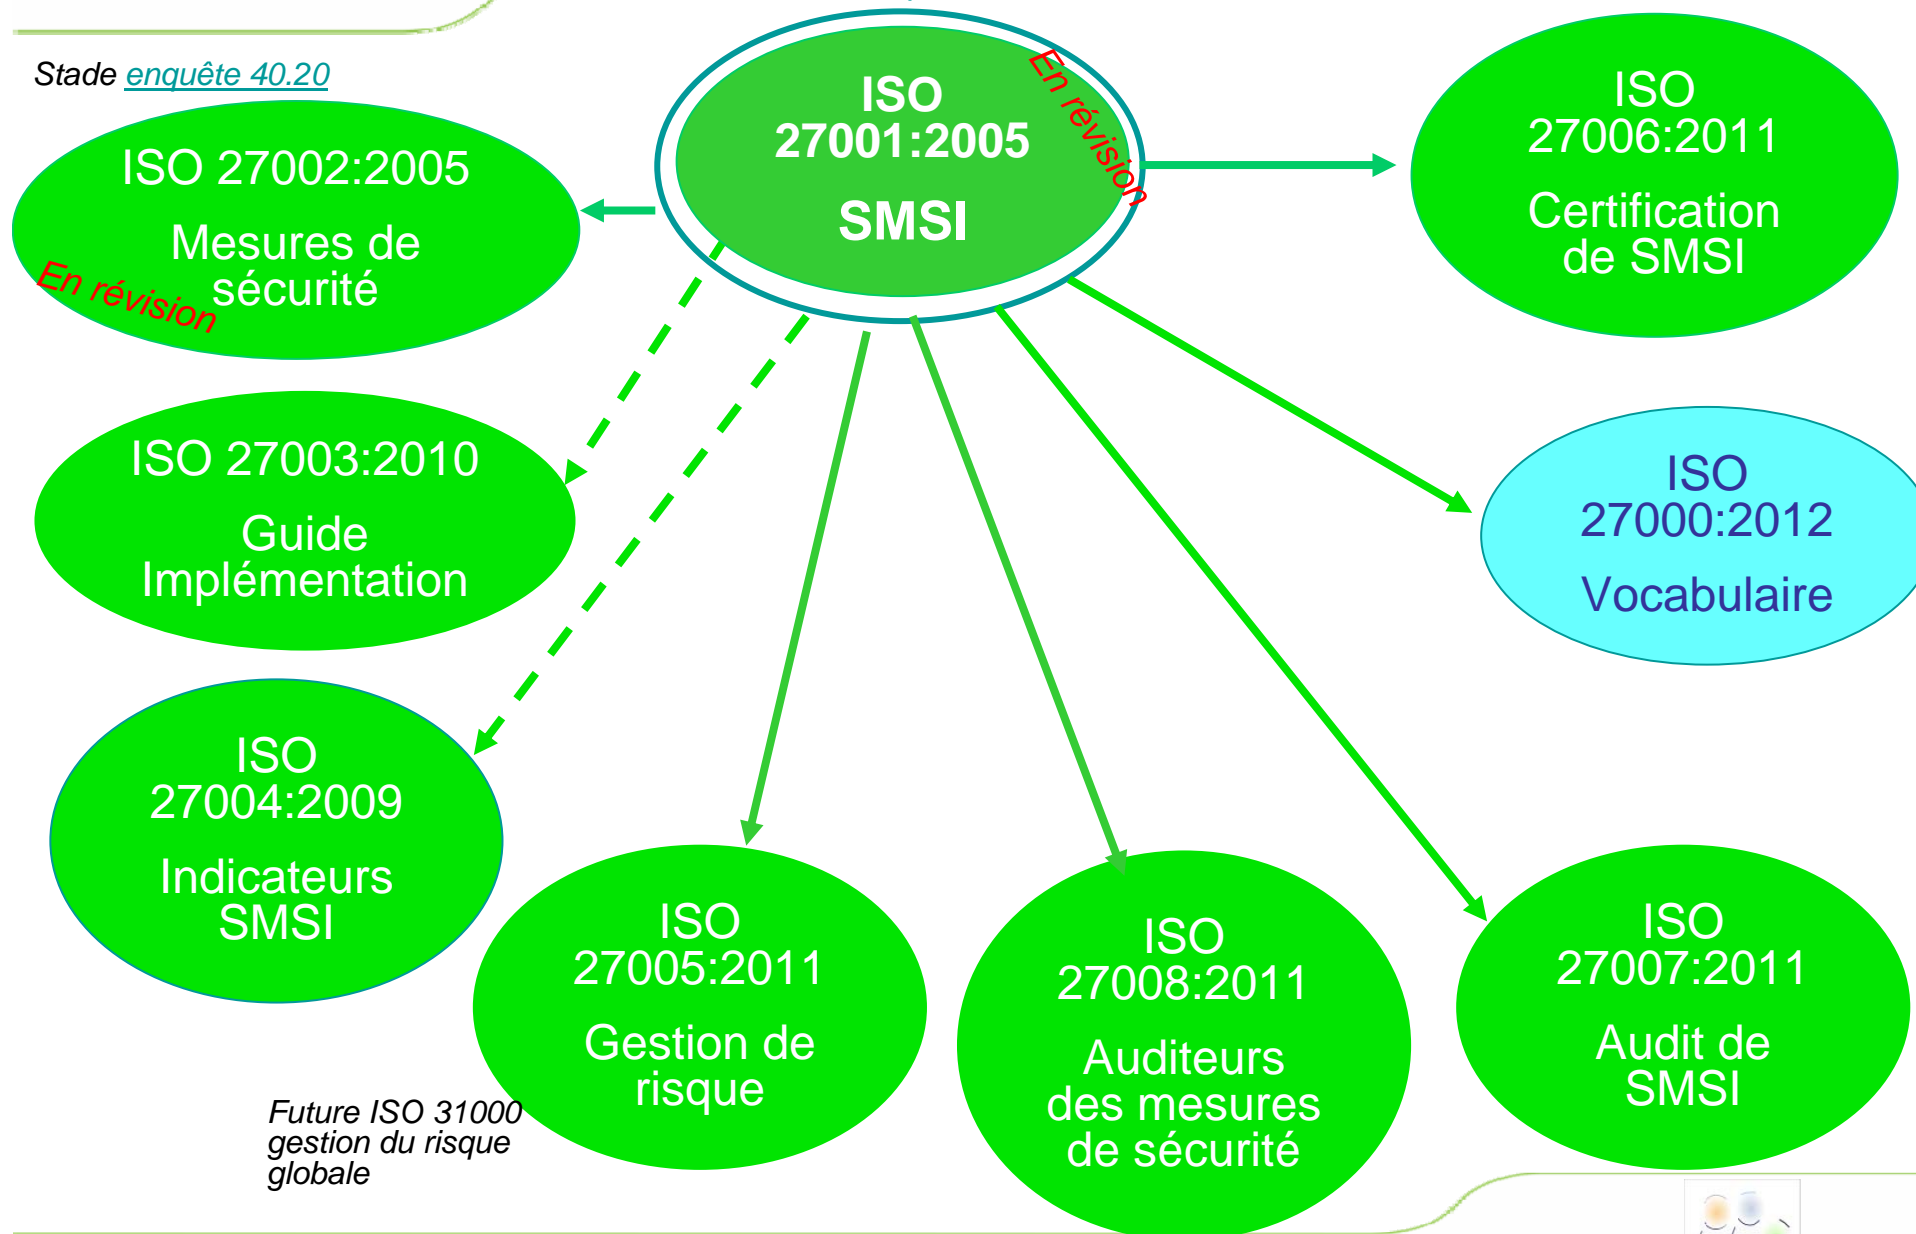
Stade enquête 40.20

ISO 27001:2005

SMSI

En révision

ISO 27002:2005

Mesures de sécurité

En révision

ISO 27006:2011

Certification de SMSI

ISO 27003:2010

Guide Implémentation

ISO 27000:2012

Vocabulaire

ISO 27004:2009

Indicateurs SMSI

ISO 27005:2011

Gestion de risque

ISO 27008:2011

Auditeurs des mesures de sécurité

ISO 27007:2011

Audit de SMSI

Future ISO 31000 gestion du risque globale